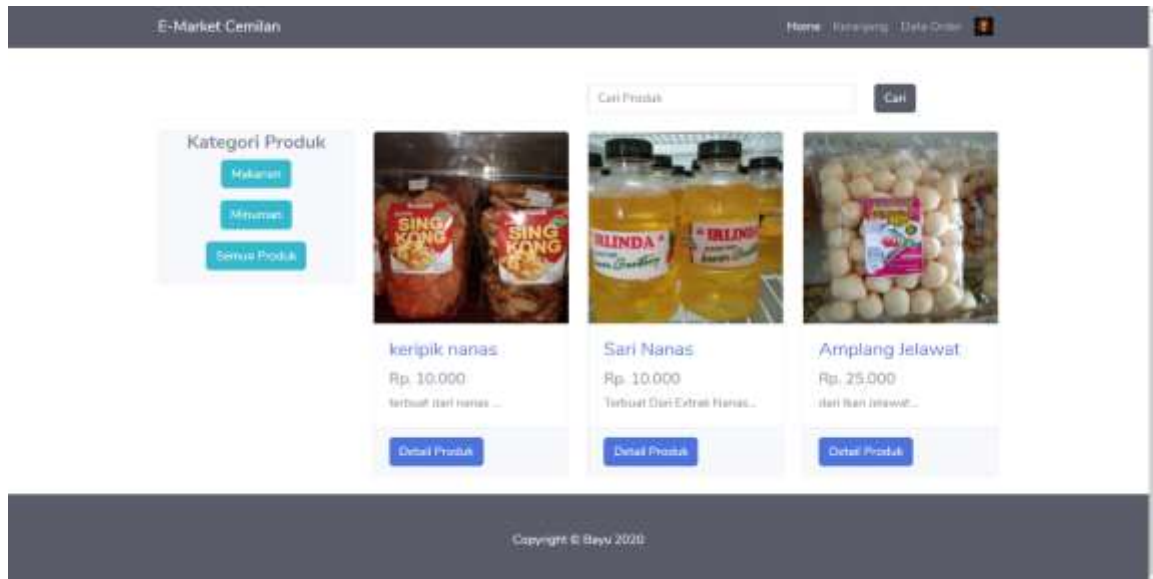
E-Market Cemilan

Home Keranjang Data Order

Cari Produk

Cari

Kategori Produk

Makanan

Minuman

Semua Produk

SING KONG

SING KONG

IRLINDA

IRLINDA

keripik nanas

Rp. 10.000

terbuat dari nanas ...

Detail Produk

Sari Nanas

Rp. 10.000

Terbuat Dari Extrak Nanas...

Detail Produk

Amplang Jelawat

Rp. 25.000

dari Ikan Jelawat...

Detail Produk

Copyright © Bayu 2020